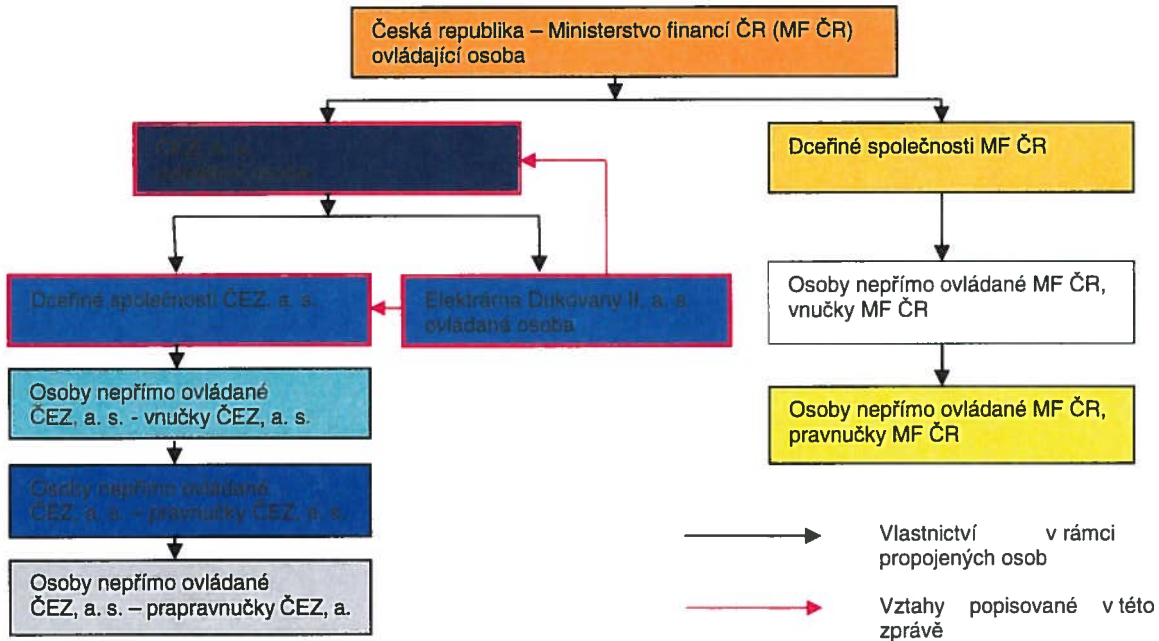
Česká republika – Ministerstvo financí ČR (MF ČR) ovládající osoba

ČEZ, a. s. ovládaná osoba

Dceřiné společnosti MF ČR

Dceřiné společnosti ČEZ, a. s.

Elektrárna Dukovany II, a. s. ovládaná osoba

Osoby nepřímo ovládané MF ČR, vnučky MF ČR

Osoby nepřímo ovládané ČEZ, a. s. - vnučky ČEZ, a. s.

Osoby nepřímo ovládané MF ČR, pravnučky MF ČR

Osoby nepřímo ovládané ČEZ, a. s. – pravnučky ČEZ, a. s.

Osoby nepřímo ovládané ČEZ, a. s. – prapravnučky ČEZ, a.

Vlastnictví v rámci propojených osob

Vztahy popisované v této zprávě